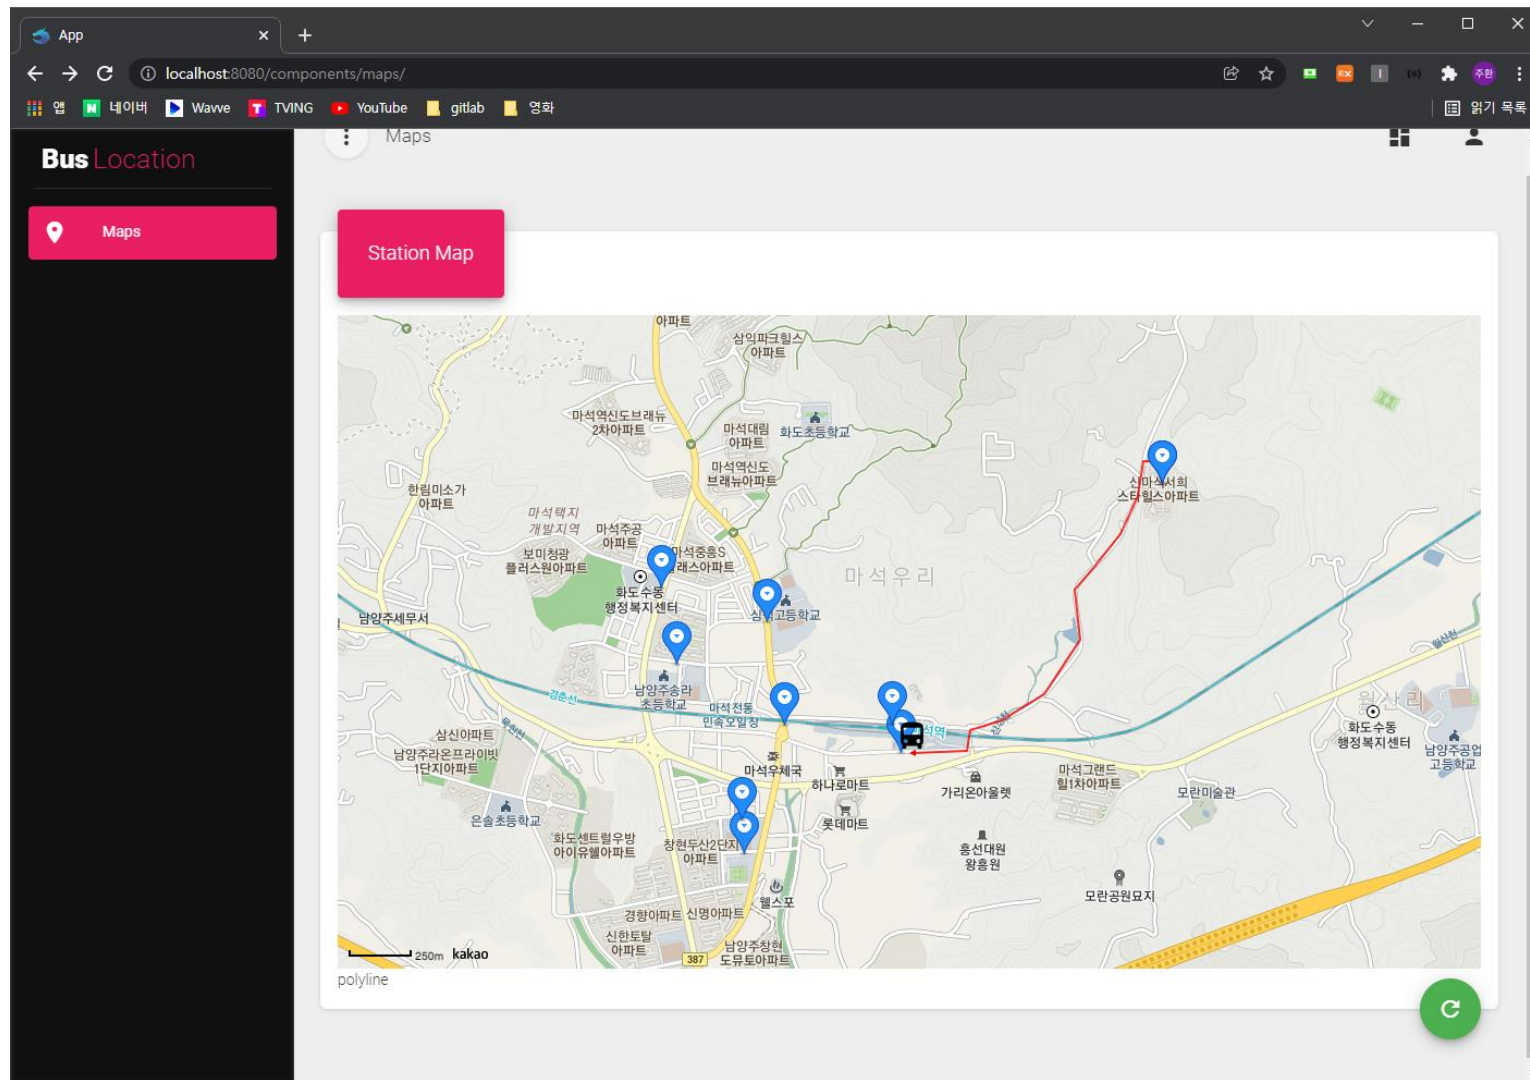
App
localhost:8080/components/maps/
앱 네이버 Wavve TVING YouTube gitlab 영화
읽기 목록

Maps

Bus Location

Maps

Station Map

아파트
삼익파크힐스 아파트
마석역신도브래뉴 2차아파트
마석대림 아파트
화도초등학교
마석역신도 브래뉴아파트
한림미소가 아파트
마석택지 개발지역
마석주공 아파트
보미청광 플러스원아파트
마석중흥S 래스아파트
화도수동 행정복지센터
심석고등학교
마석우리
신마석서희 스타힐스아파트
남양주세무서
남양주송라 초등학교
마석전통 민속오일장
경춘선
삼신아파트
남양주라온프라이빗 1단지아파트
마석우체국
하나로마트
가리온아울렛
마석그랜드 힐1차아파트
월산리
화도수동 행정복지센터
남양주공업 고등학교
모란미술관
천마산역
롯데마트
흥선대원 왕흥원
온솔초등학교
화도센트럴우방 아이유쉘아파트
창현두산2단지 아파트
모란공원묘지
웰스포
경향아파트 신명아파트
신한토탈 아파트
남양주창현 도뮤토아파트
387
250m kakao

polyline